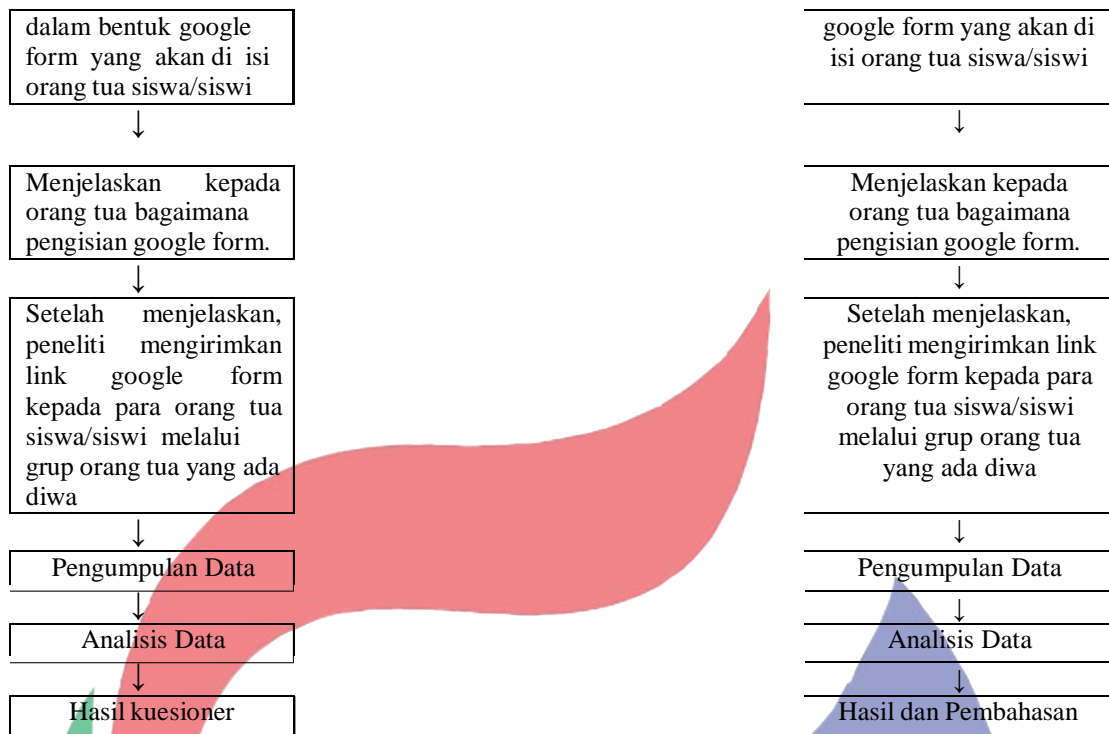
dalam bentuk google form yang akan di isi orang tua siswa/siswi

↓

Menjelaskan kepada orang tua bagaimana pengisian google form.

↓

Setelah menjelaskan, peneliti mengirimkan link google form kepada para orang tua siswa/siswi melalui grup orang tua yang ada diwa

↓

Pengumpulan Data

↓

Analisis Data

↓

Hasil kuesioner

google form yang akan di isi orang tua siswa/siswi

↓

Menjelaskan kepada orang tua bagaimana pengisian google form.

↓

Setelah menjelaskan, peneliti mengirimkan link google form kepada para orang tua siswa/siswi melalui grup orang tua yang ada diwa

↓

Pengumpulan Data

↓

Analisis Data

↓

Hasil dan Pembahasan